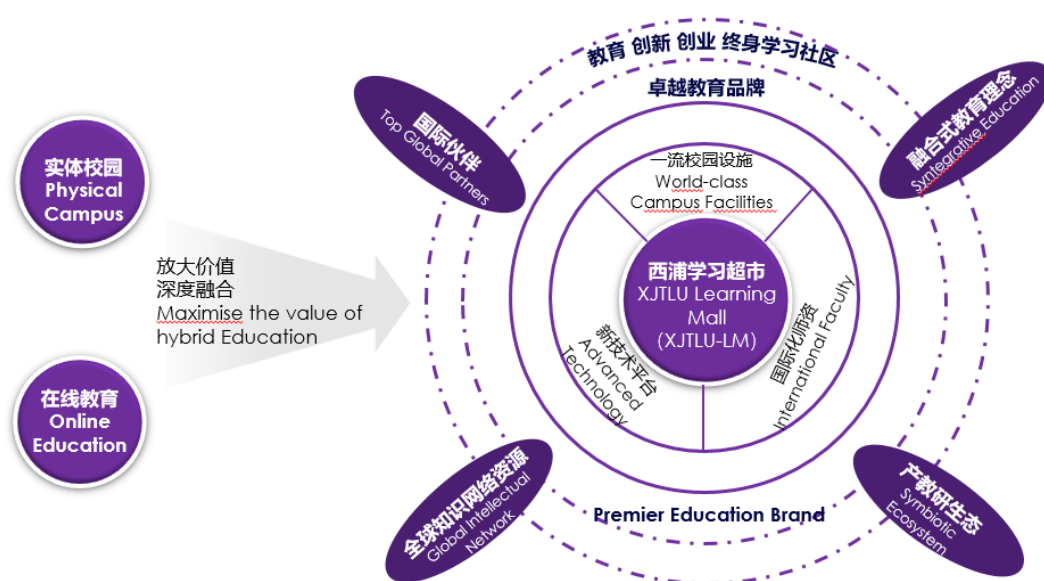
实体校园
Physical Campus

放大价值
深度融合
Maximise the value of hybrid Education

在线教育
Online Education

教育 创新 创业 终身学习社区

卓越教育品牌

国际伙伴
Top Global Partners

融合式教育理念
Syntegrative Education

一流校园设施
World-class Campus Facilities

西浦学习超市
XJTLU Learning Mall
(XJTLU-LM)

新技术平台
Advanced Technology

国际化师资
International Faculty

全球知识网络资源
Global Intellectual Network

Premier Education Brand

产教研生态
Symbiotic Ecosystem